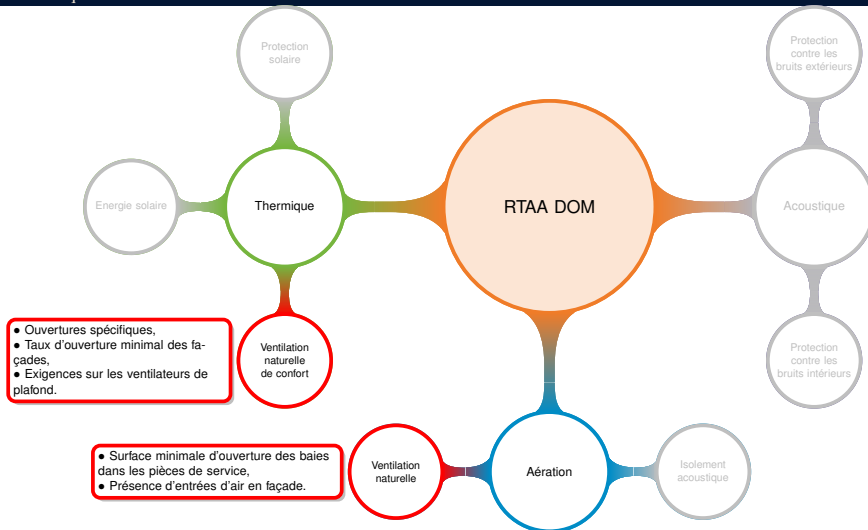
Protection solaire

Protection contre les bruits extérieurs

Energie solaire

Thermique

RTAA DOM

Acoustique

● Ouvertures spécifiques,
● Taux d'ouverture minimal des façades,
● Exigences sur les ventilateurs de plafond.

Ventilation naturelle de confort

Protection contre les bruits intérieurs

● Surface minimale d'ouverture des baies dans les pièces de service,
● Présence d'entrées d'air en façade.

Ventilation naturelle

Aération

Isolement acoustique